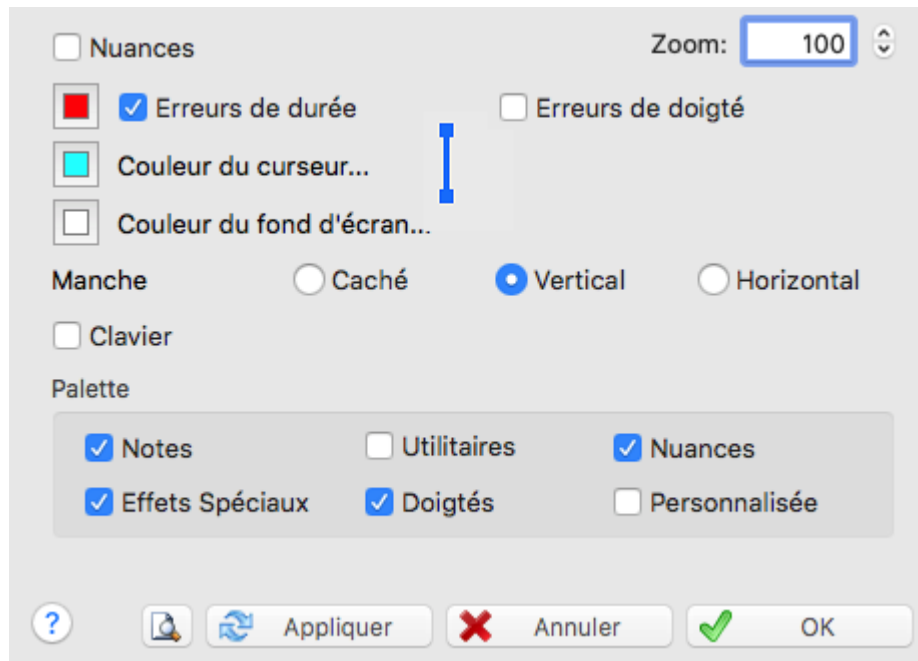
Nuances

Zoom: 100

Erreurs de durée

Erreurs de doigté

Couleur du curseur...

Couleur du fond d'écran...

Manche Caché Vertical Horizontal

Clavier

Palette

Notes Utilitaires Nuances

Effets Spéciaux Doigtés Personnalisée

?

Appliquer

Annuler

OK